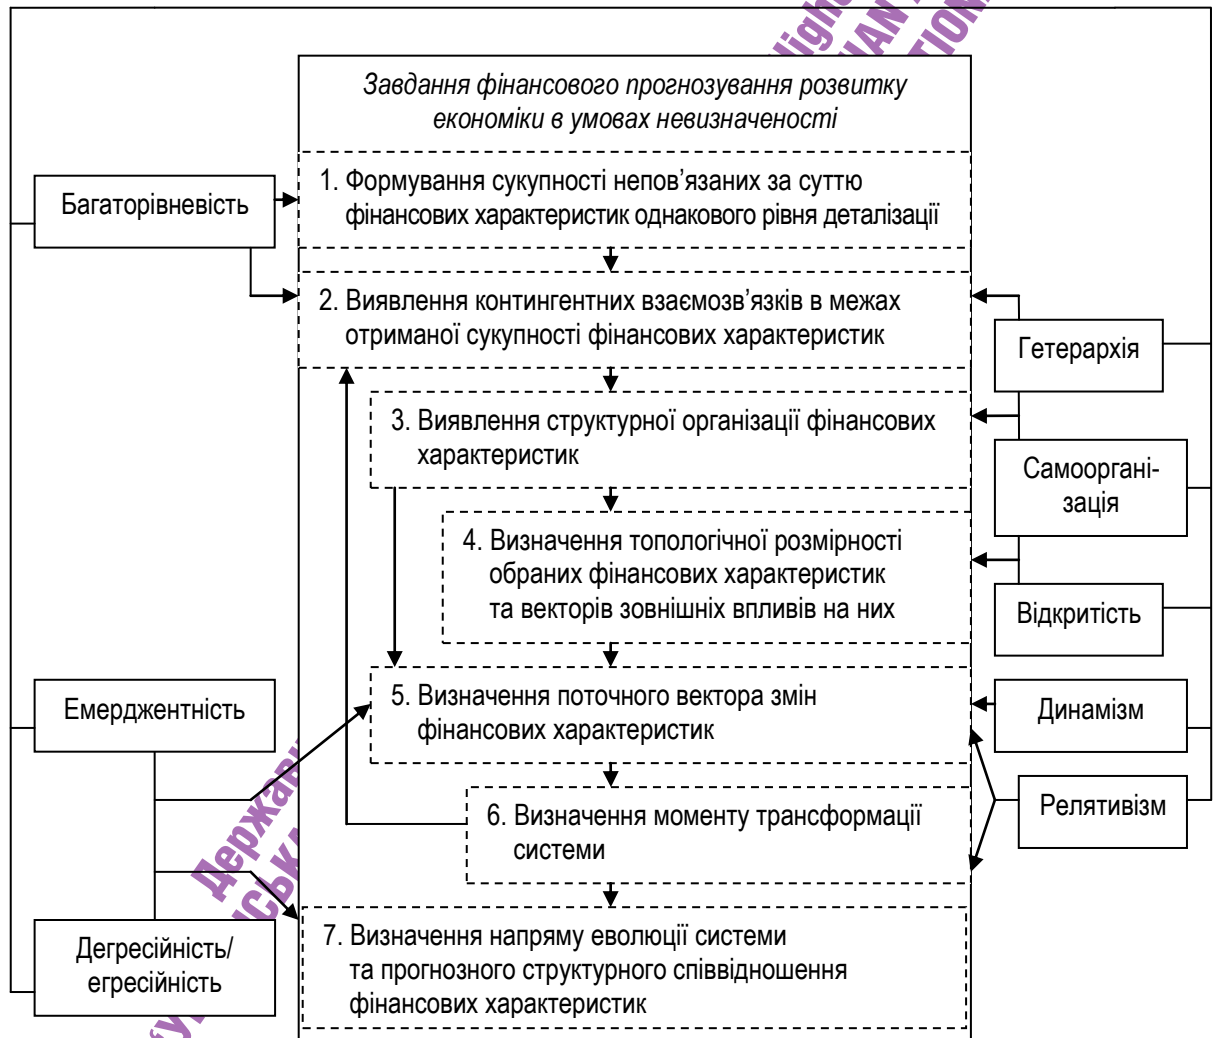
Завдання фінансового прогнозування розвитку економіки в умовах невизначеності

Багаторівневість

1. Формування сукупності непов'язаних за суттю фінансових характеристик однакового рівня деталізації

2. Виявлення контингентних взаємозв'язків в межах отриманої сукупності фінансових характеристик

Гетерархія

3. Виявлення структурної організації фінансових характеристик

Самооргані-зація

4. Визначення топологічної розмірності обраних фінансових характеристик та векторів зовнішніх впливів на них

Відкритість

Емерджентність

5. Визначення поточного вектора змін фінансових характеристик

Динамізм

Релятивізм

6. Визначення моменту трансформації системи

Дегресійність/ егресійність

7. Визначення напряму еволюції системи та прогнозного структурного співвідношення фінансових характеристик

Держав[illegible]
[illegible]ськ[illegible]
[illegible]igh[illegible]
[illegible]AN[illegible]
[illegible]TIO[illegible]